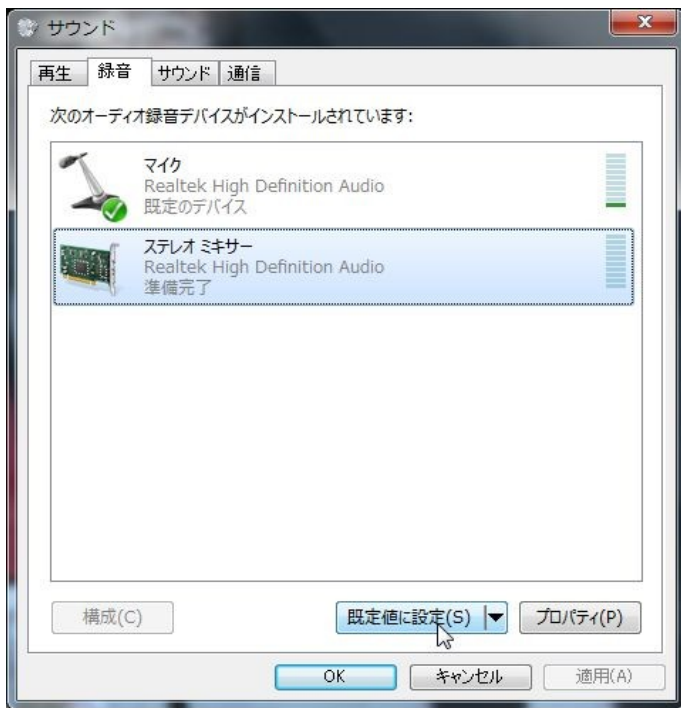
サウンド

再生 録音 サウンド 通信

次のオーディオ録音デバイスがインストールされています:

マイク
Realtek High Definition Audio
既定のデバイス

ステレオ ミキサー
Realtek High Definition Audio
準備完了

構成(C)

既定値に設定(S)

プロパティ(P)

OK

キャンセル

適用(A)